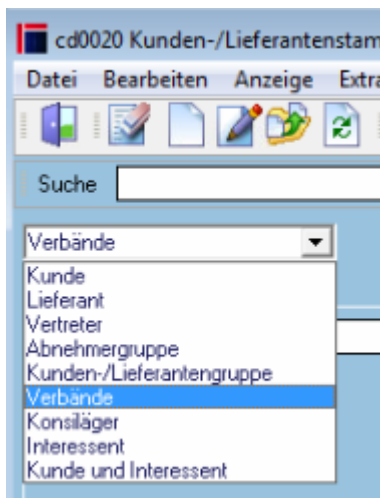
cd0020 Kunden-/Lieferantenstam

Datei Bearbeiten Anzeige Extra

Suche

Verbände

Kunde
Lieferant
Vertreter
Abnehmergruppe
Kunden-/Lieferantengruppe
Verbände
Konsiläger
Interessent
Kunde und Interessent